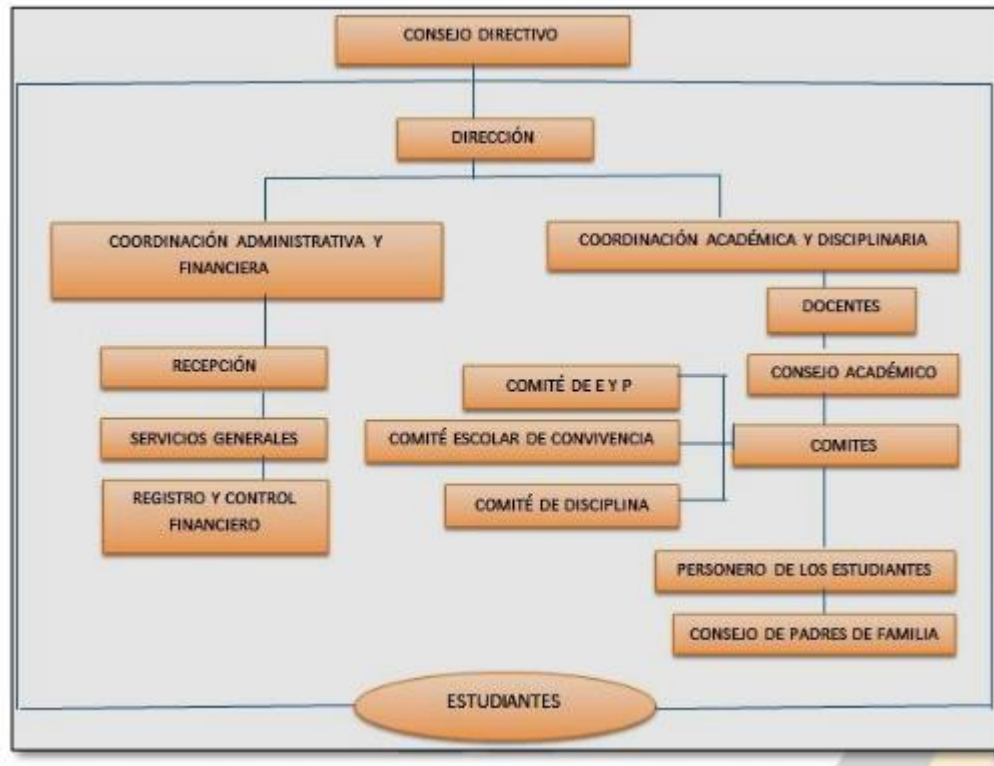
CONSEJO DIRECTIVO

DIRECCIÓN

COORDINACIÓN ADMINISTRATIVA Y FINANCIERA

RECEPCIÓN

SERVICIOS GENERALES

REGISTRO Y CONTROL FINANCIERO

COORDINACIÓN ACADÉMICA Y DISCIPLINARIA

DOCENTES

CONSEJO ACADÉMICO

COMITÉ DE E Y P

COMITÉ ESCOLAR DE CONVIVENCIA

COMITÉ DE DISCIPLINA

COMITES

PERSONERO DE LOS ESTUDIANTES

CONSEJO DE PADRES DE FAMILIA

ESTUDIANTES